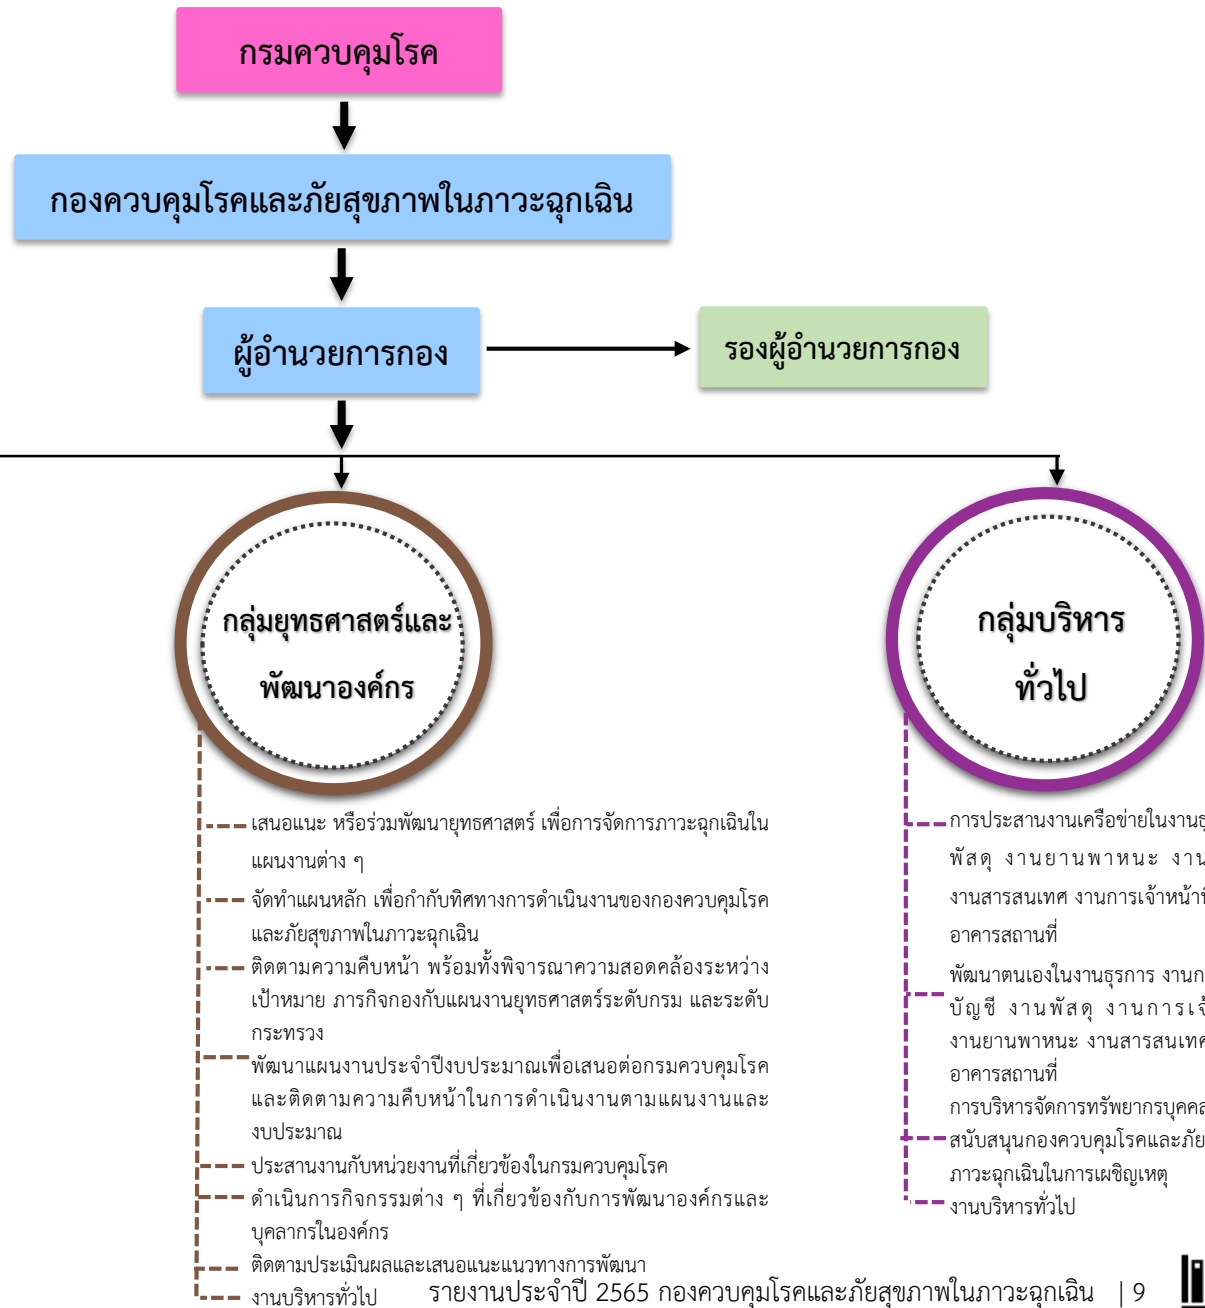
กรมควบคุมโรค

กองควบคุมโรคและภัยสุขภาพในภาวะฉุกเฉิน

ผู้อำนวยการกอง

รองผู้อำนวยการกอง

กลุ่มยุทธศาสตร์และพัฒนาองค์กร

เสนอแนะ หรือร่วมพัฒนายุทธศาสตร์ เพื่อการจัดการภาวะฉุกเฉินในแผนงานต่าง ๆ

จัดทำแผนหลัก เพื่อกำกับทิศทางการดำเนินงานของกองควบคุมโรคและภัยสุขภาพในภาวะฉุกเฉิน

ติดตามความคืบหน้า พร้อมทั้งพิจารณาความสอดคล้องระหว่างเป้าหมาย ภารกิจกองกับแผนงานยุทธศาสตร์ระดับกรม และระดับกระทรวง

พัฒนาแผนงานประจำปีงบประมาณเพื่อเสนอต่อกรมควบคุมโรค และติดตามความคืบหน้าในการดำเนินงานตามแผนงานและงบประมาณ

ประสานงานกับหน่วยงานที่เกี่ยวข้องในกรมควบคุมโรค

ดำเนินการกิจกรรมต่าง ๆ ที่เกี่ยวข้องกับการพัฒนาองค์กรและบุคลากรในองค์กร

ติดตามประเมินผลและเสนอแนะแนวทางการพัฒนา

งานบริหารทั่วไป

กลุ่มบริหารทั่วไป

การประสานงานเครือข่ายในงาน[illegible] พัสดุ งานยานพาหนะ งาน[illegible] งานสารสนเทศ งานการเจ้าหน้าที่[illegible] อาคารสถานที่

พัฒนาตนเองในงานธุรการ งาน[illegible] บัญชี งานพัสดุ งานการเ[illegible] งานยานพาหนะ งานสารสนเท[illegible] อาคารสถานที่

การบริหารจัดการทรัพยากรบุคค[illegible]

สนับสนุนกองควบคุมโรคและภัย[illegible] ภาวะฉุกเฉินในการเผชิญเหตุ

งานบริหารทั่วไป

รายงานประจำปี 2565 กองควบคุมโรคและภัยสุขภาพในภาวะฉุกเฉิน | 9